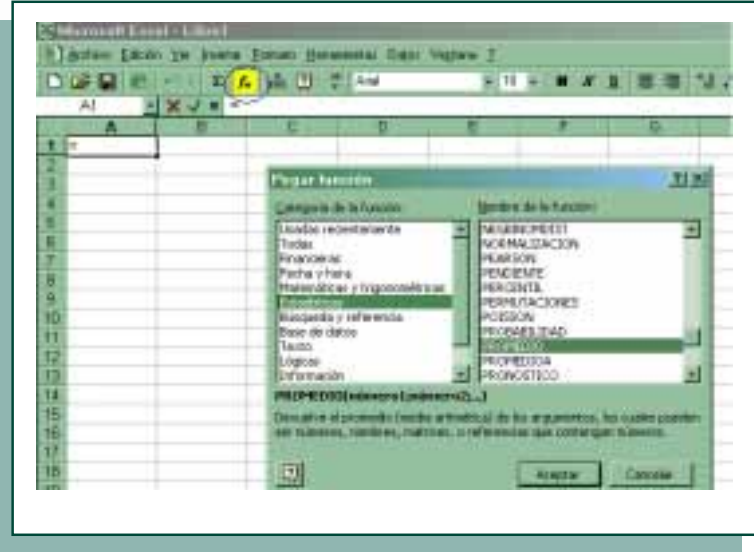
Microsoft Excel - Libro1

Archivo Edición Ver Insertar Formato Herramientas Datos Ventana ?

Arial 10

A1 =

A B C D E F G

1 =
2
3
4
5
6
7
8
9
10
11
12
13
14
15
16
17
18

Pegar función ? X

Categoría de la función:
Usadas recientemente
Todas
Financieras
Fecha y hora
Matemáticas y trigonométricas
Estadísticas
Búsqueda y referencia
Base de datos
Texto
Lógicas
Información

Nombre de la función:
NEGBINOMDIST
NORMALIZACION
PEARSON
PENDIENTE
PERCENTIL
PERMUTACIONES
POISSON
PROBABILIDAD
PROMEDIO
PROMEDIOA
PRONOSTICO

PROMEDIO(número1;número2;...)

Devuelve el promedio (media aritmética) de los argumentos, los cuales pueden ser números, nombres, matrices, o referencias que contengan números.

Aceptar Cancelar